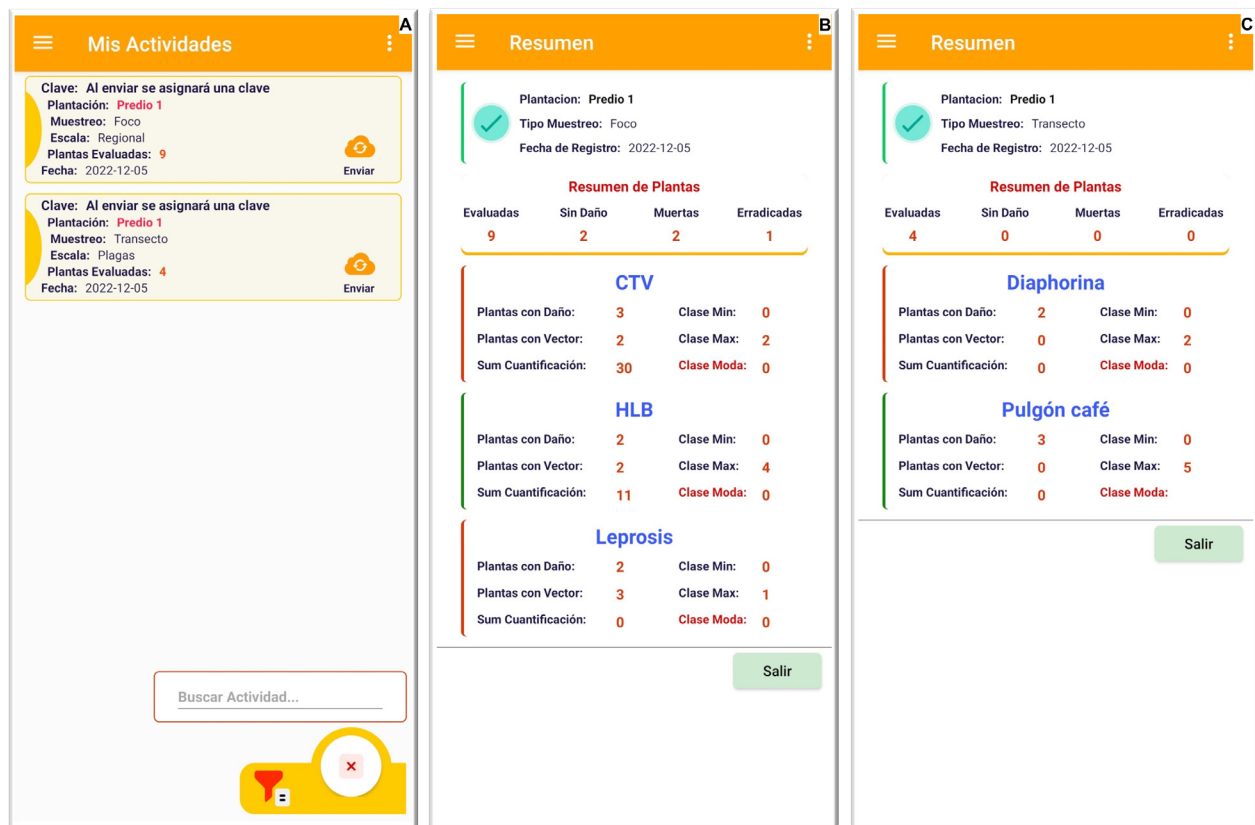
A

Mis Actividades

Clave: Al enviar se asignará una clave
Plantación: Predio 1
Muestreo: Foco
Escala: Regional
Plantas Evaluadas: 9
Fecha: 2022-12-05
Enviar

Clave: Al enviar se asignará una clave
Plantación: Predio 1
Muestreo: Transecto
Escala: Plagas
Plantas Evaluadas: 4
Fecha: 2022-12-05
Enviar

Buscar Actividad...

B

Resumen

Plantacion: Predio 1
Tipo Muestreo: Foco
Fecha de Registro: 2022-12-05

Resumen de Plantas

| Evaluadas | Sin Daño | Muertas | Erradicadas |
|---|---|---|---|
| 9 | 2 | 2 | 1 |

CTV

| Plantas con Daño: | 3 | Clase Min: | 0 |
|---|---|---|---|
| Plantas con Vector: | 2 | Clase Max: | 2 |
| Sum Cuantificación: | 30 | Clase Moda: | 0 |

HLB

| Plantas con Daño: | 2 | Clase Min: | 0 |
|---|---|---|---|
| Plantas con Vector: | 2 | Clase Max: | 4 |
| Sum Cuantificación: | 11 | Clase Moda: | 0 |

Leprosis

| Plantas con Daño: | 2 | Clase Min: | 0 |
|---|---|---|---|
| Plantas con Vector: | 3 | Clase Max: | 1 |
| Sum Cuantificación: | 0 | Clase Moda: | 0 |

Salir

C

Resumen

Plantacion: Predio 1
Tipo Muestreo: Transecto
Fecha de Registro: 2022-12-05

Resumen de Plantas

| Evaluadas | Sin Daño | Muertas | Erradicadas |
|---|---|---|---|
| 4 | 0 | 0 | 0 |

Diaphorina

| Plantas con Daño: | 2 | Clase Min: | 0 |
|---|---|---|---|
| Plantas con Vector: | 0 | Clase Max: | 2 |
| Sum Cuantificación: | 0 | Clase Moda: | 0 |

Pulgón café

| Plantas con Daño: | 3 | Clase Min: | 0 |
|---|---|---|---|
| Plantas con Vector: | 0 | Clase Max: | 5 |
| Sum Cuantificación: | 0 | Clase Moda: | |

Salir